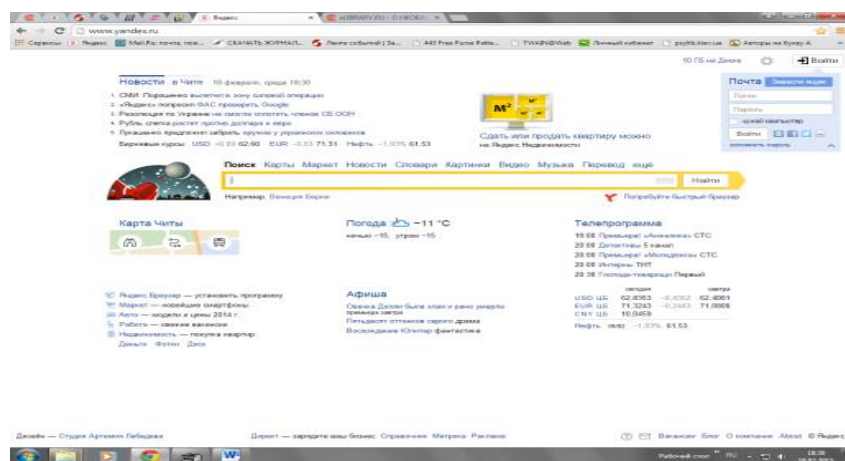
Яндекс
www.yandex.ru
Сервисы Яндекс Mail.Ru: почта, пои... СКАЧАТЬ ЖУРНАЛ... Лента событий | Sa... 445 Free Poma Patte... TWAIN@Web Личный кабинет psylib.kiev.ua Авторы на букву А

10 ГБ на Диске Войти

Новости в Чите 18 февраля, среда 19:30
1. СМИ: Порошенко вылетел в зону боевой операции
2. «Яндекс» попросил ФАС проверить Google
3. Резолюция по Украине не смогла оплатить членов СБ ООН
4. Рубль слегка растет против доллара и евро
5. Лукашенко предложил забрать оружие у украинских силовиков
Биржевые курсы USD 62,60 EUR 71,31 Нефть −1,03% 61,53

Сдать или продать квартиру можно на Яндекс.Недвижимости

Почта Завести ящик
Логин
Пароль
чужой компьютер
Войти
вспомнить пароль

Поиск Карты Маркет Новости Словари Картинки Видео Музыка Перевод ещё
Найти
Например, Венеция Берни
Попробуйте быстрый браузер

Карта Читы

Погода −11 °С
вечером −15, утром −15

Телепрограмма
19:00 Премьера! «Ангелина» СТС
20:00 Детективы 5 канал
20:00 Премьера! «Молодёжка» СТС
20:00 Интерны ТНТ
20:30 Господа-товарищи Первый

Яндекс.Браузер — установить программу
Маркет — новейшие смартфоны
Авто — модели и цены 2014 г.
Работа — свежие вакансии
Недвижимость — покупка квартир
Деньги Фотки Диск

Афиша
Оранжевый Дюпон была злая и рано умерла
премьера завтра
Пятьдесят оттенков серого драма
Восхождение Юпитер фантастика

| | сегодня | | завтра |
|---|---|---|---|
| USD ЦБ | 62,8353 | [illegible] | 62,4001 |
| EUR ЦБ | 71,3243 | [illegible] | 71,0666 |
| CNY ЦБ | 10,0459 | | |
Нефть 18/02 −1,03% 61,53

Дизайн — Студия Артемия Лебедева
Директ — зарядите ваш бизнес Справочник Метрика Реклама
Вакансии Блог О компании About © Яндекс

Рабочий стол RU 18:30